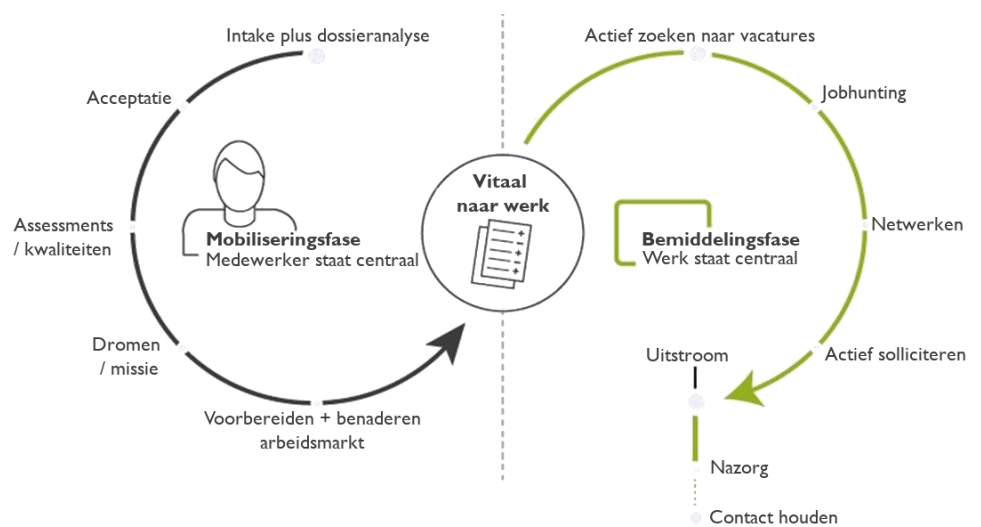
Intake plus dossieranalyse

Acceptatie

Assessments / kwaliteiten

Mobiliseringsfase
Medewerker staat centraal

Dromen / missie

Voorbereiden + benaderen arbeidsmarkt

Vitaal naar werk

Actief zoeken naar vacatures

Jobhunting

Netwerken

Bemiddelingsfase
Werk staat centraal

Actief solliciteren

Uitstroom

Nazorg

Contact houden